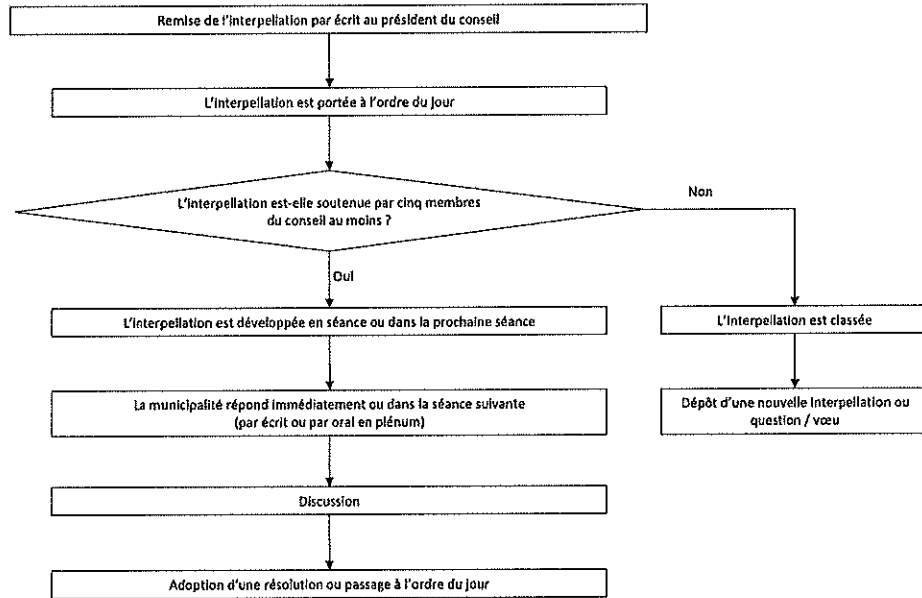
Remise de l'interpellation par écrit au président du conseil

L'interpellation est portée à l'ordre du jour

L'interpellation est-elle soutenue par cinq membres du conseil au moins ?

Non

Oui

L'interpellation est développée en séance ou dans la prochaine séance

L'interpellation est classée

La municipalité répond immédiatement ou dans la séance suivante (par écrit ou par oral en plénum)

Dépôt d'une nouvelle interpellation ou question / vœu

Discussion

Adoption d'une résolution ou passage à l'ordre du jour